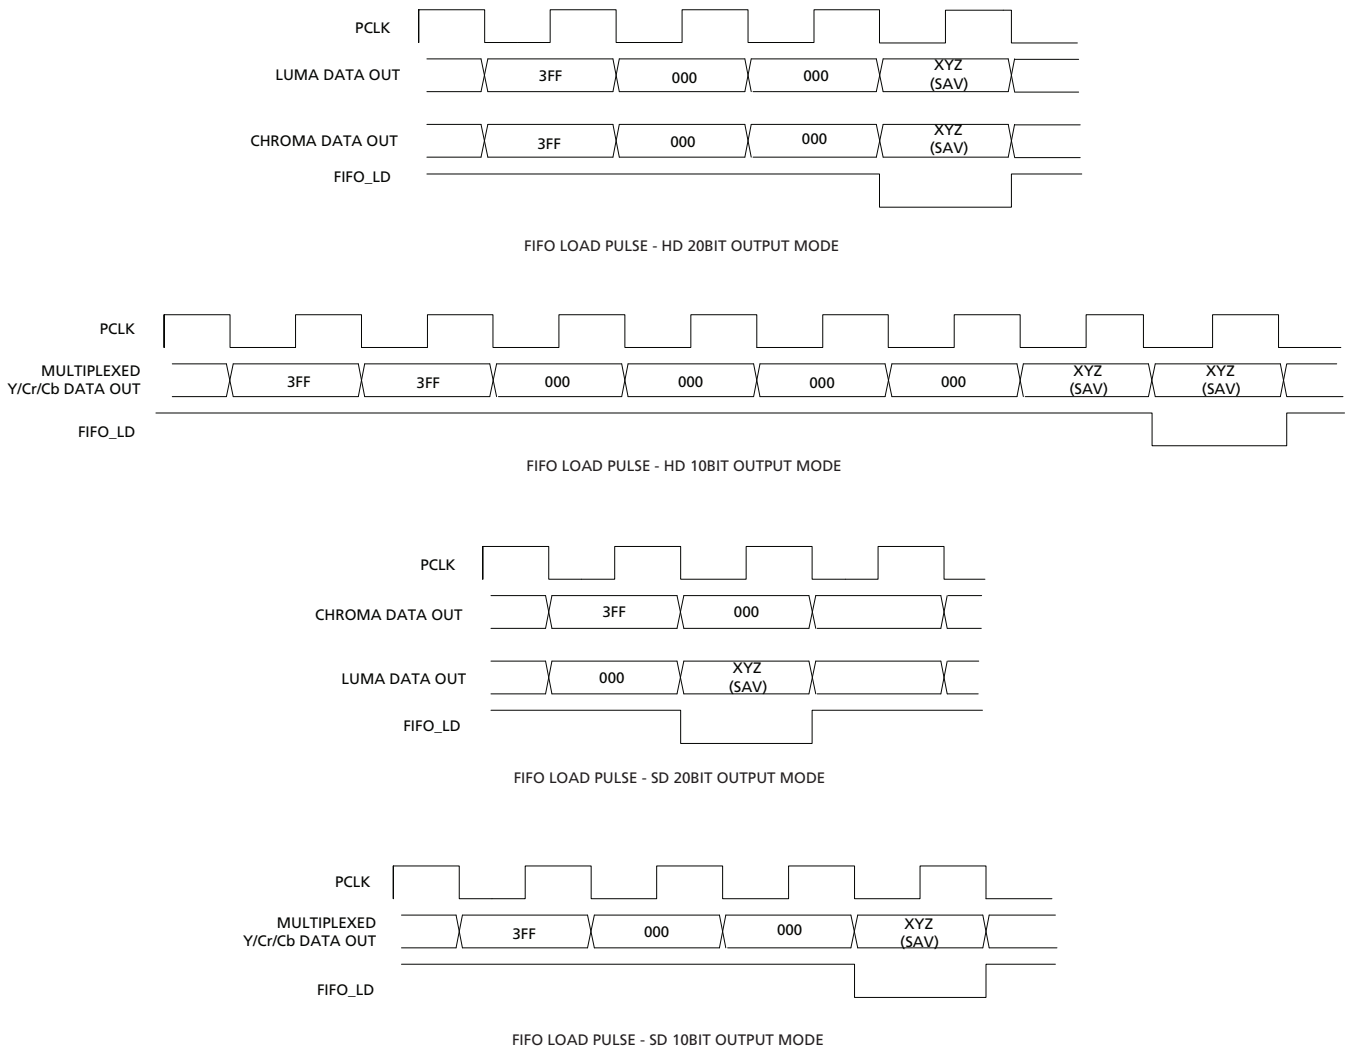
PCLK

LUMA DATA OUT 3FF 000 000 XYZ (SAV)

CHROMA DATA OUT 3FF 000 000 XYZ (SAV)

FIFO_LD

FIFO LOAD PULSE - HD 20BIT OUTPUT MODE

PCLK

MULTIPLEXED Y/Cr/Cb DATA OUT 3FF 3FF 000 000 000 000 XYZ (SAV) XYZ (SAV)

FIFO_LD

FIFO LOAD PULSE - HD 10BIT OUTPUT MODE

PCLK

CHROMA DATA OUT 3FF 000

LUMA DATA OUT 000 XYZ (SAV)

FIFO_LD

FIFO LOAD PULSE - SD 20BIT OUTPUT MODE

PCLK

MULTIPLEXED Y/Cr/Cb DATA OUT 3FF 000 000 XYZ (SAV)

FIFO_LD

FIFO LOAD PULSE - SD 10BIT OUTPUT MODE